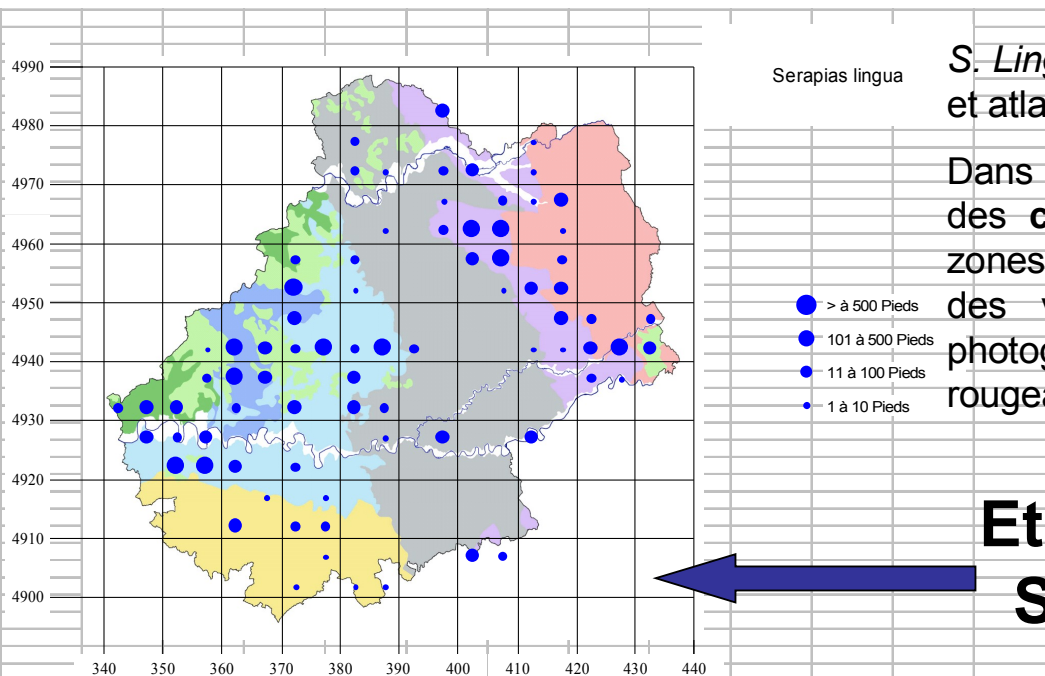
4990
4980
4970
4960
4950
4940
4930
4920
4910
4900

340 350 360 370 380 390 400 410 420 430 440

Serapias lingua

> à 500 Pieds
101 à 500 Pieds
11 à 100 Pieds
1 à 10 Pieds

S. Ling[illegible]
et atla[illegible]

Dans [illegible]
des **c**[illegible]
zones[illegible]
des v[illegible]
photog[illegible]
rougea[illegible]

**Et**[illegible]
**S**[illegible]